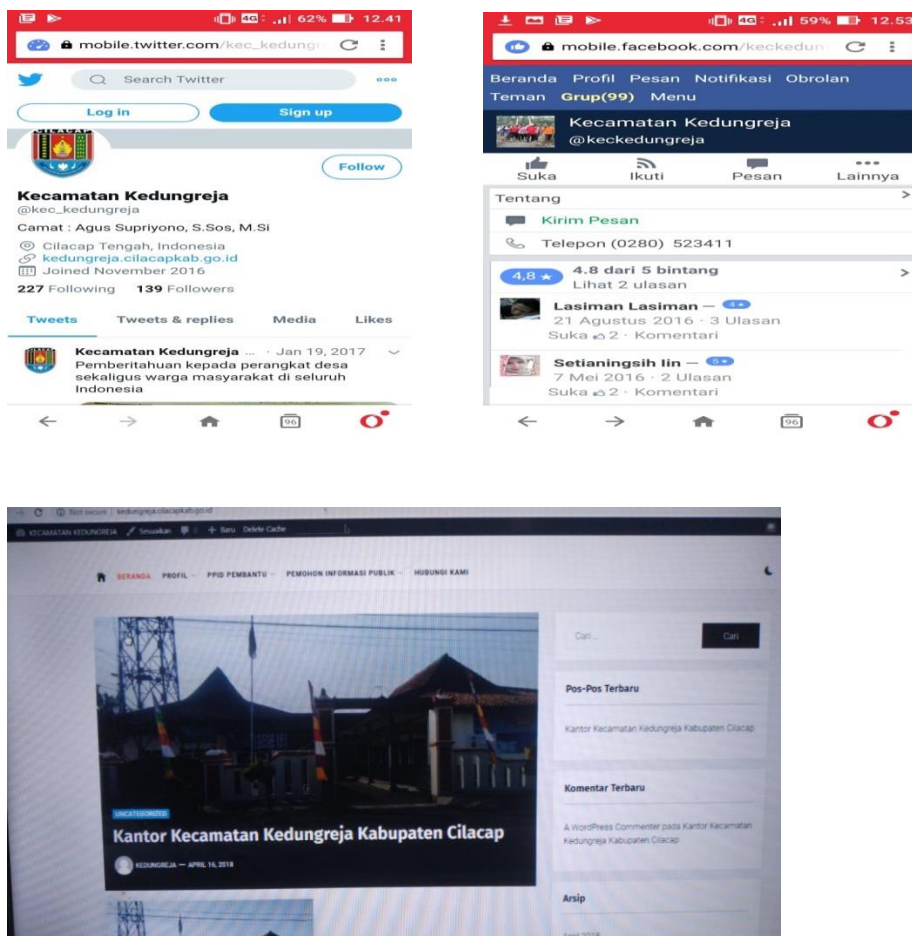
4G 62% 12.41
mobile.twitter.com/kec_kedung

Search Twitter

Log in

Sign up

CILACAP

Follow

Kecamatan Kedungreja
@kec_kedungreja

Camat : Agus Supriyono, S.Sos, M.Si

Cilacap Tengah, Indonesia
kedungreja.cilacapkab.go.id
Joined November 2016

227 Following 139 Followers

Tweets Tweets & replies Media Likes

Kecamatan Kedungreja ... · Jan 19, 2017
Pemberitahuan kepada perangkat desa sekaligus warga masyarakat di seluruh Indonesia

96

4G 59% 12.53
mobile.facebook.com/keckedun

Beranda Profil Pesan Notifikasi Obrolan Teman Grup(99) Menu

Kecamatan Kedungreja
@keckedungreja

Suka Ikuti Pesan Lainnya

Tentang

Kirim Pesan

Telepon (0280) 523411

4,8 ★ 4.8 dari 5 bintang
Lihat 2 ulasan

Lasiman Lasiman — 4★
21 Agustus 2016 · 3 Ulasan
Suka 2 · Komentari

Setianingsih Iin — 5★
7 Mei 2016 · 2 Ulasan
Suka 2 · Komentari

96

Not secure | kedungreja.cilacapkab.go.id

KECAMATAN KEDUNGREJA Sesuaikan + Baru Delete Cache

BERANDA PROFIL PPID PEMBANTU PEMOHON INFORMASI PUBLIK HUBUNGI KAMI

Cari ... Cari

Pos-Pos Terbaru

Kantor Kecamatan Kedungreja Kabupaten Cilacap

Komentar Terbaru

A WordPress Commenter pada Kantor Kecamatan Kedungreja Kabupaten Cilacap

Arsip

April 2018

UNCATEGORIZED

Kantor Kecamatan Kedungreja Kabupaten Cilacap

KEDUNGREJA — APRIL 16, 2018